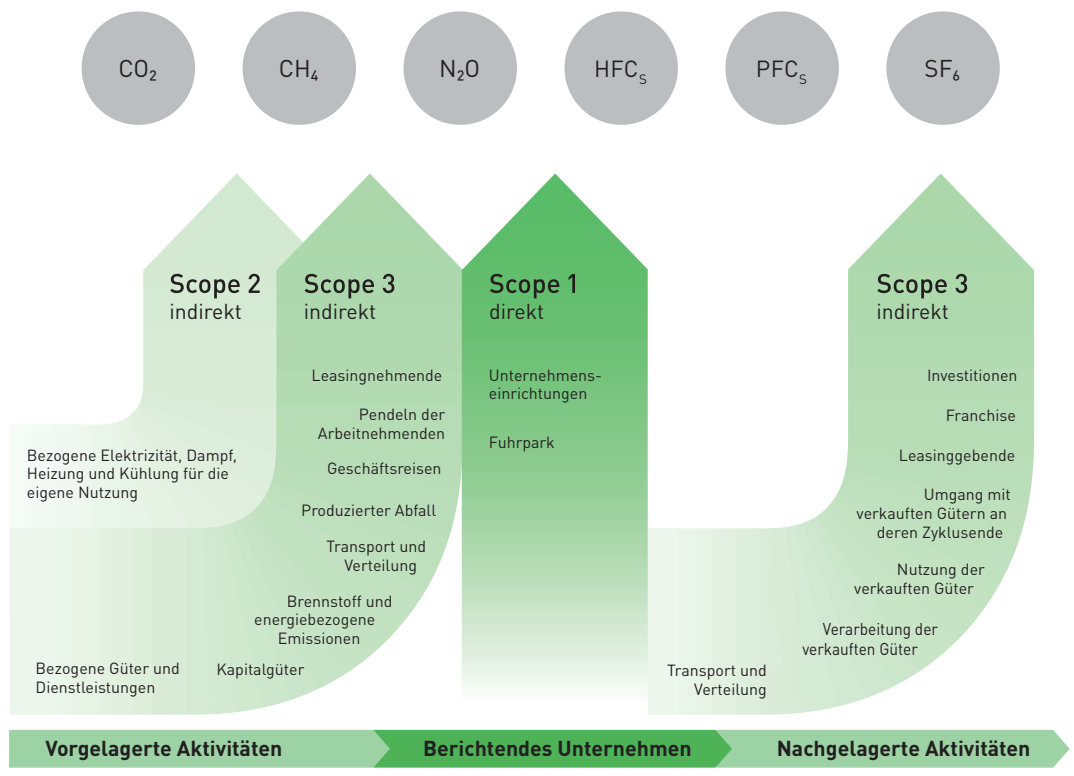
$CO_2$ $CH_4$ $N_2O$ $HFC_S$ $PFC_S$ $SF_6$

Scope 2
indirekt

Bezogene Elektrizität, Dampf, Heizung und Kühlung für die eigene Nutzung

Scope 3
indirekt

Leasingnehmende

Pendeln der Arbeitnehmenden

Geschäftsreisen

Produzierter Abfall

Transport und Verteilung

Brennstoff und energiebezogene Emissionen

Bezogene Güter und Dienstleistungen

Kapitalgüter

Scope 1
direkt

Unternehmenseinrichtungen

Fuhrpark

Scope 3
indirekt

Investitionen

Franchise

Leasinggebende

Umgang mit verkauften Gütern an deren Zyklusende

Nutzung der verkauften Güter

Verarbeitung der verkauften Güter

Transport und Verteilung

Vorgelagerte Aktivitäten
Berichtendes Unternehmen
Nachgelagerte Aktivitäten